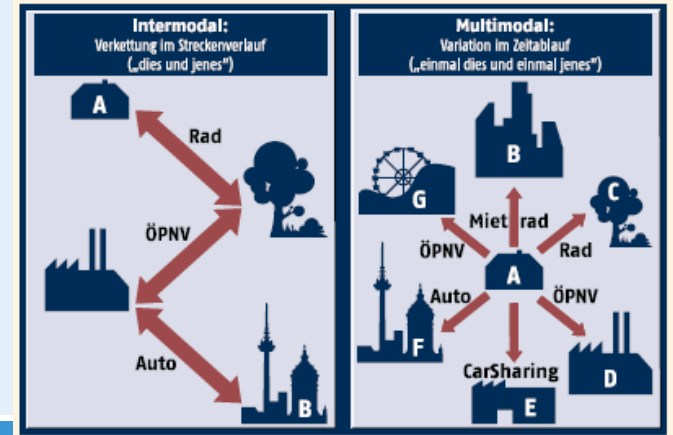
Intermodal:
Verkettung im Streckenverlauf
(„dies und jenes")

A
Rad
ÖPNV
Auto
B

Multimodal:
Variation im Zeitablauf
(„einmal dies und einmal jenes")

B
G
C
Mietrad
Rad
ÖPNV
A
Auto
ÖPNV
F
CarSharing
D
E